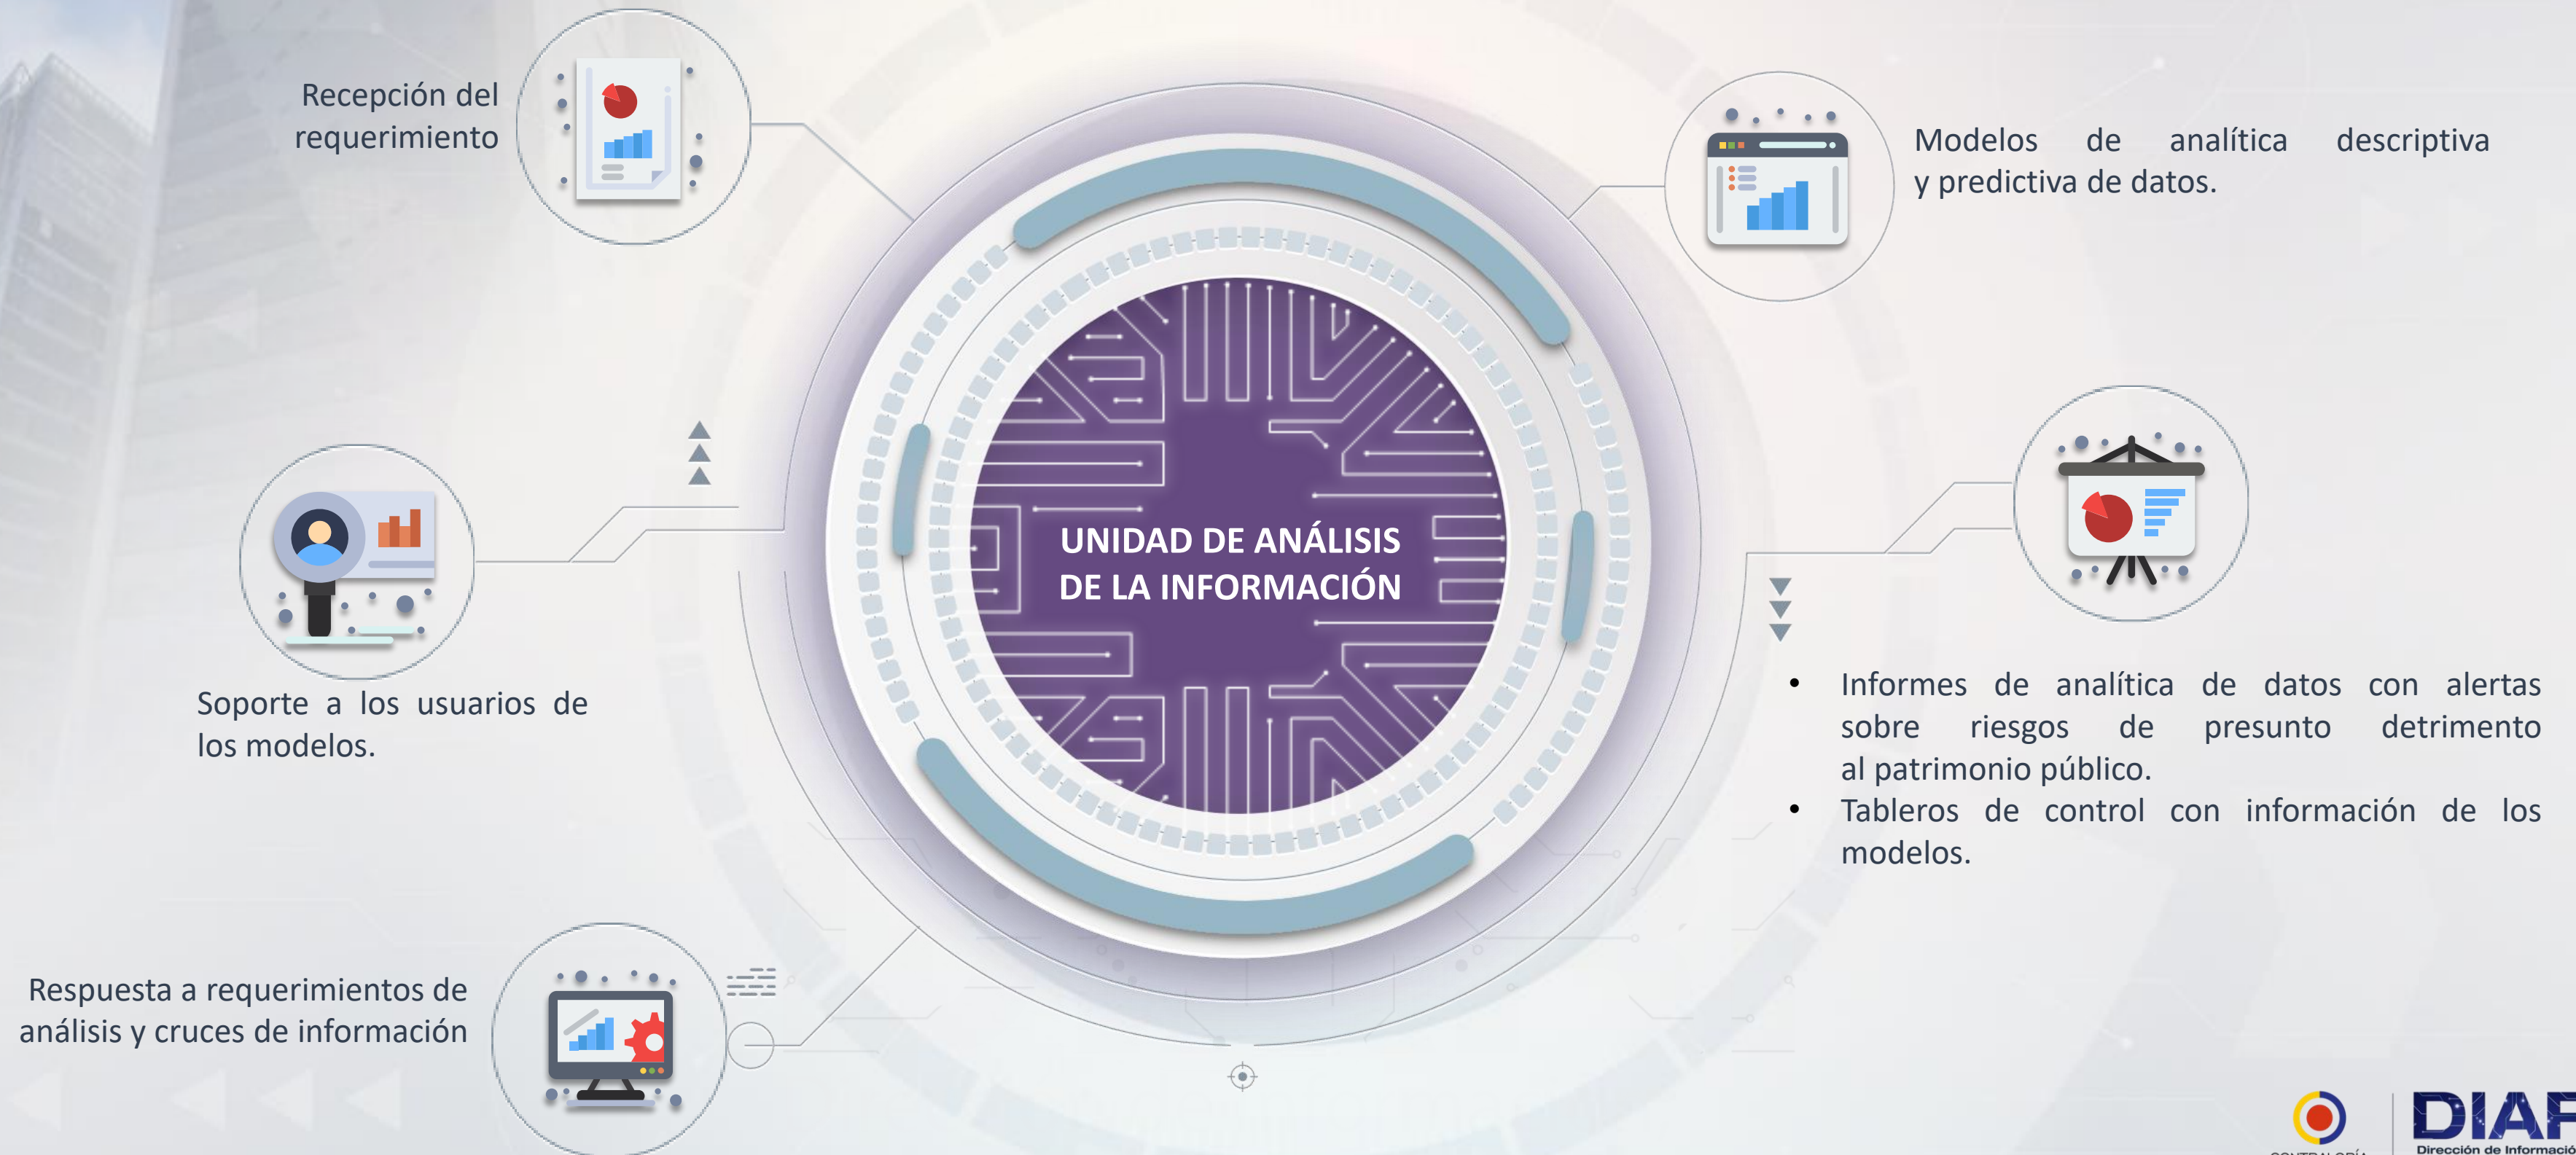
Recepción del requerimiento

Modelos de analítica descriptiva y predictiva de datos.

UNIDAD DE ANÁLISIS DE LA INFORMACIÓN

Soporte a los usuarios de los modelos.

• Informes de analítica de datos con alertas sobre riesgos de presunto detrimento al patrimonio público.
• Tableros de control con información de los modelos.

Respuesta a requerimientos de análisis y cruces de información

CONTRALORÍA

DIAF
Dirección de Informació